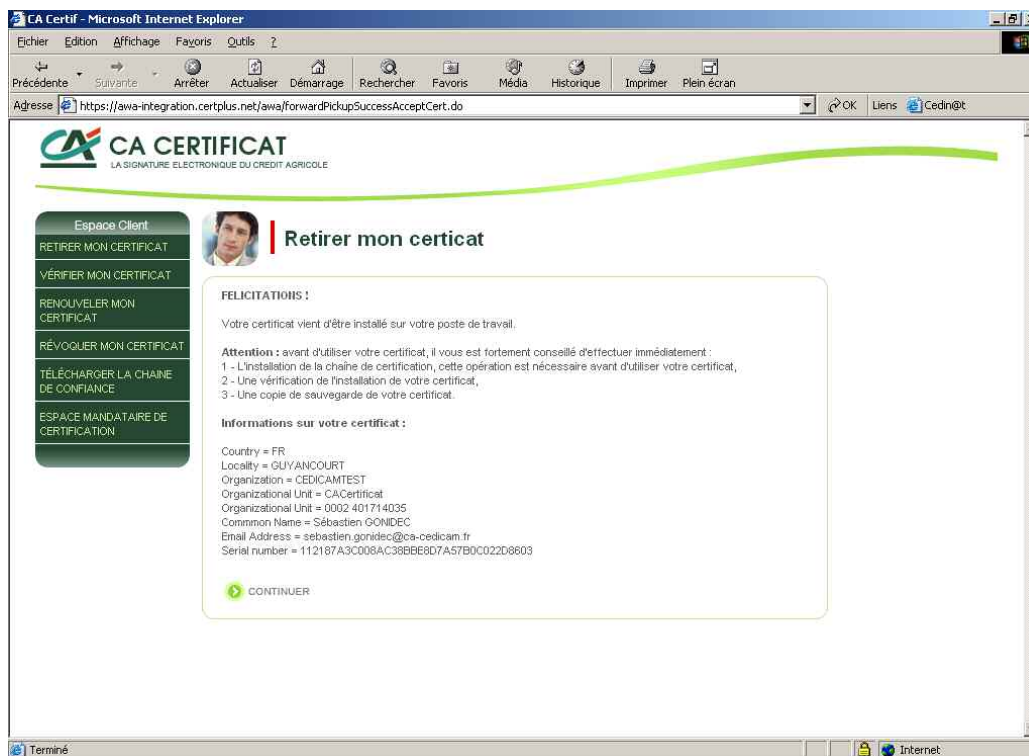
CA Certif - Microsoft Internet Explorer

Fichier Edition Affichage Favoris Outils ?

Précédente Suivante Arrêter Actualiser Démarrage Rechercher Favoris Média Historique Imprimer Plein écran

Adresse https://awa-integration.certplus.net/awa/forwardPickupSuccessAcceptCert.do OK Liens Cedin@t

CA CERTIFICAT
LA SIGNATURE ELECTRONIQUE DU CREDIT AGRICOLE

Espace Client
RETIRER MON CERTIFICAT
VÉRIFIER MON CERTIFICAT
RENOUVELER MON CERTIFICAT
RÉVOQUER MON CERTIFICAT
TÉLÉCHARGER LA CHAINE DE CONFIANCE
ESPACE MANDATAIRE DE CERTIFICATION

Retirer mon certicat

FELICITATIONS !

Votre certificat vient d'être installé sur votre poste de travail.

Attention : avant d'utiliser votre certificat, il vous est fortement conseillé d'effectuer immédiatement :
1 - L'installation de la chaîne de certification, cette opération est nécessaire avant d'utiliser votre certificat,
2 - Une vérification de l'installation de votre certificat,
3 - Une copie de sauvegarde de votre certificat.

Informations sur votre certificat :

Country = FR
Locality = GUYANCOURT
Organization = CEDICAMTEST
Organizational Unit = CACertificat
Organizational Unit = 0002 401714035
Commmon Name = Sébastien GONIDEC
Email Address = sebastien.gonidec@ca-cedicam.fr
Serial number = 112187A3C008AC38BBE8D7A57B0C022D8603

CONTINUER

Terminé

Internet